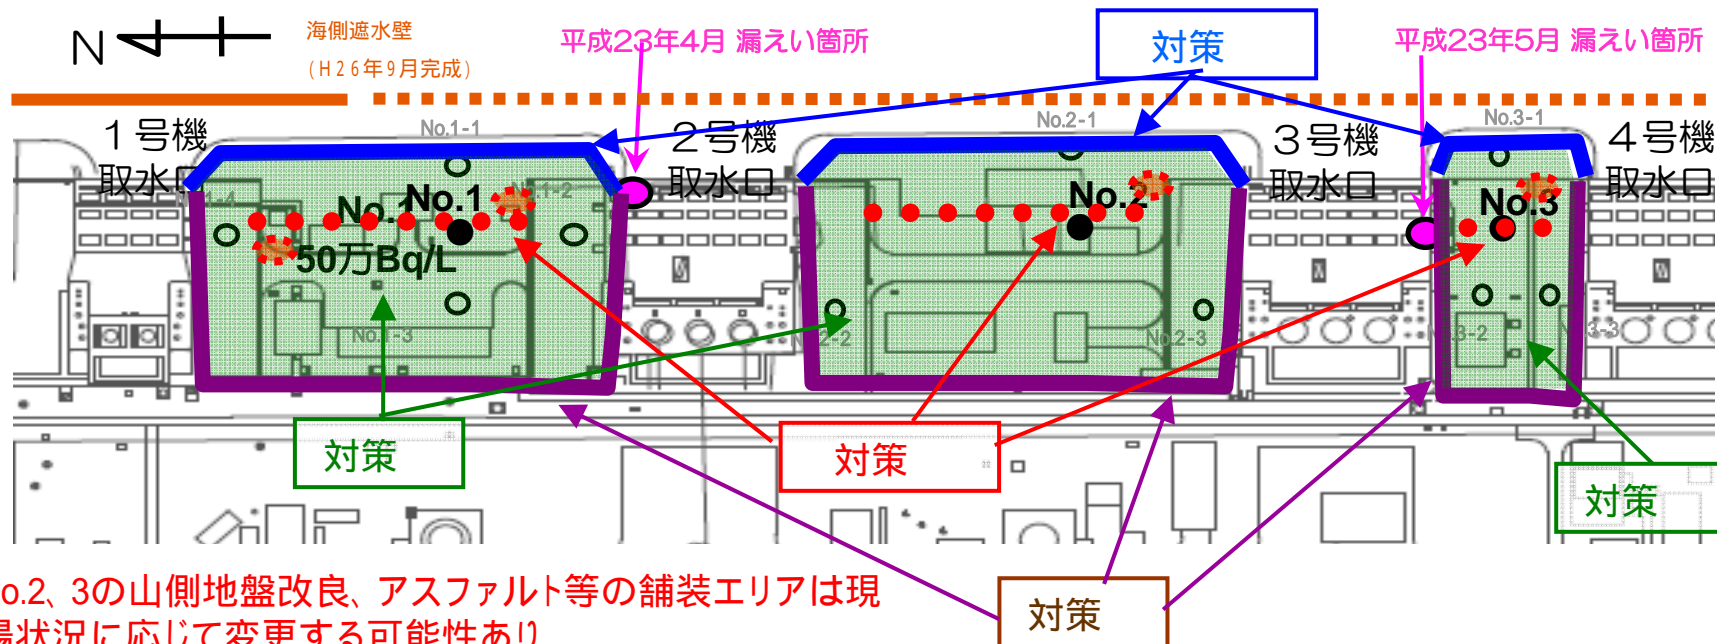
N

海側遮水壁
（H２６年９月完成）

平成23年4月 漏えい箇所

対策

平成23年5月 漏えい箇所

１号機
取水口

No.1-1

２号機
取水口

No.2-1

３号機
取水口

No.3-1

４号機
取水口

No.1

No.1-2

No.1-4

50万Bq/L

No.1-3

No.2

No.2-2

No.2-3

No.3

No.3-2

No.3-3

対策

対策

対策

o.2、3の山側地盤改良、アスファルト等の舗装エリアは現
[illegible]状況に応じて変更する可能性あり

対策